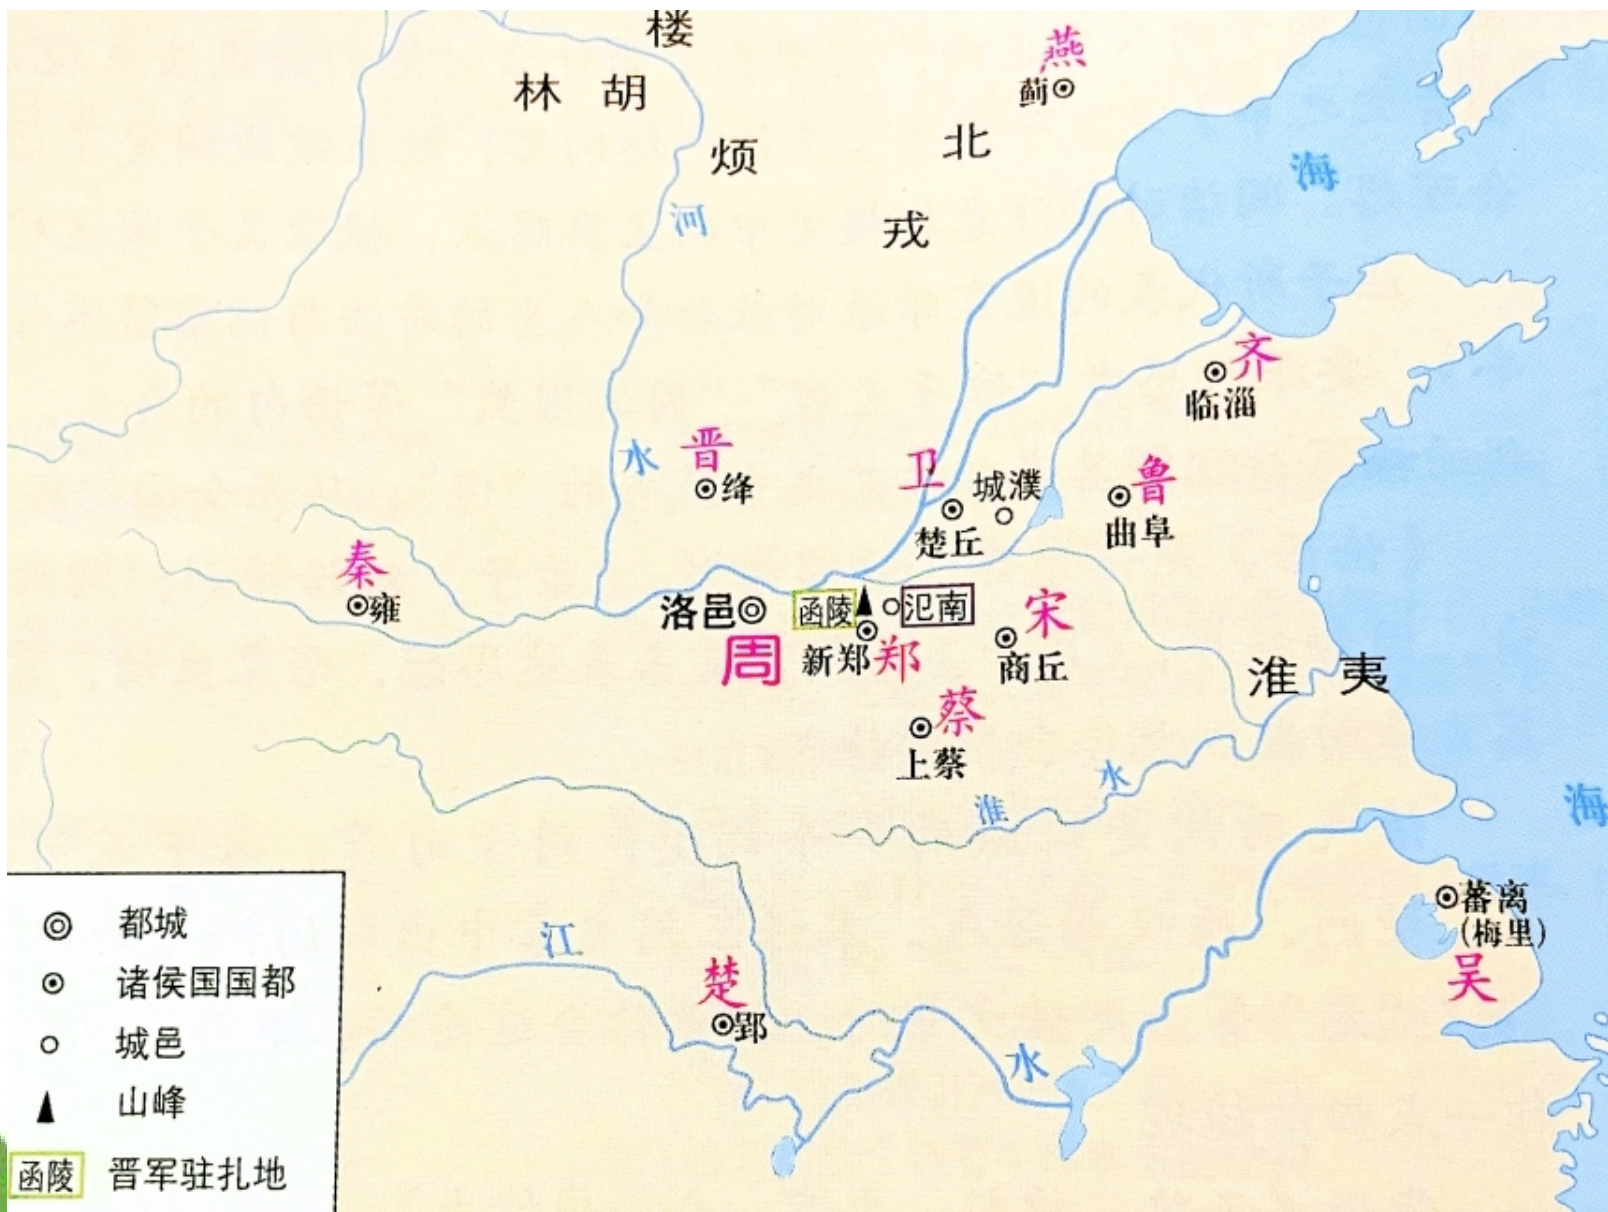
楼
林 胡
燕
蓟
烦
北
海
河
戎
齐
临淄
水
晋
绛
卫
城濮
鲁
楚丘
曲阜
秦
雍
洛邑
函陵
氾南
宋
周
新郑
郑
商丘
淮 夷
蔡
上蔡
水
淮
海
蕃离
(梅里)
吴
江
楚
郢
水

都城
诸侯国国都
城邑
山峰
函陵 晋军驻扎地